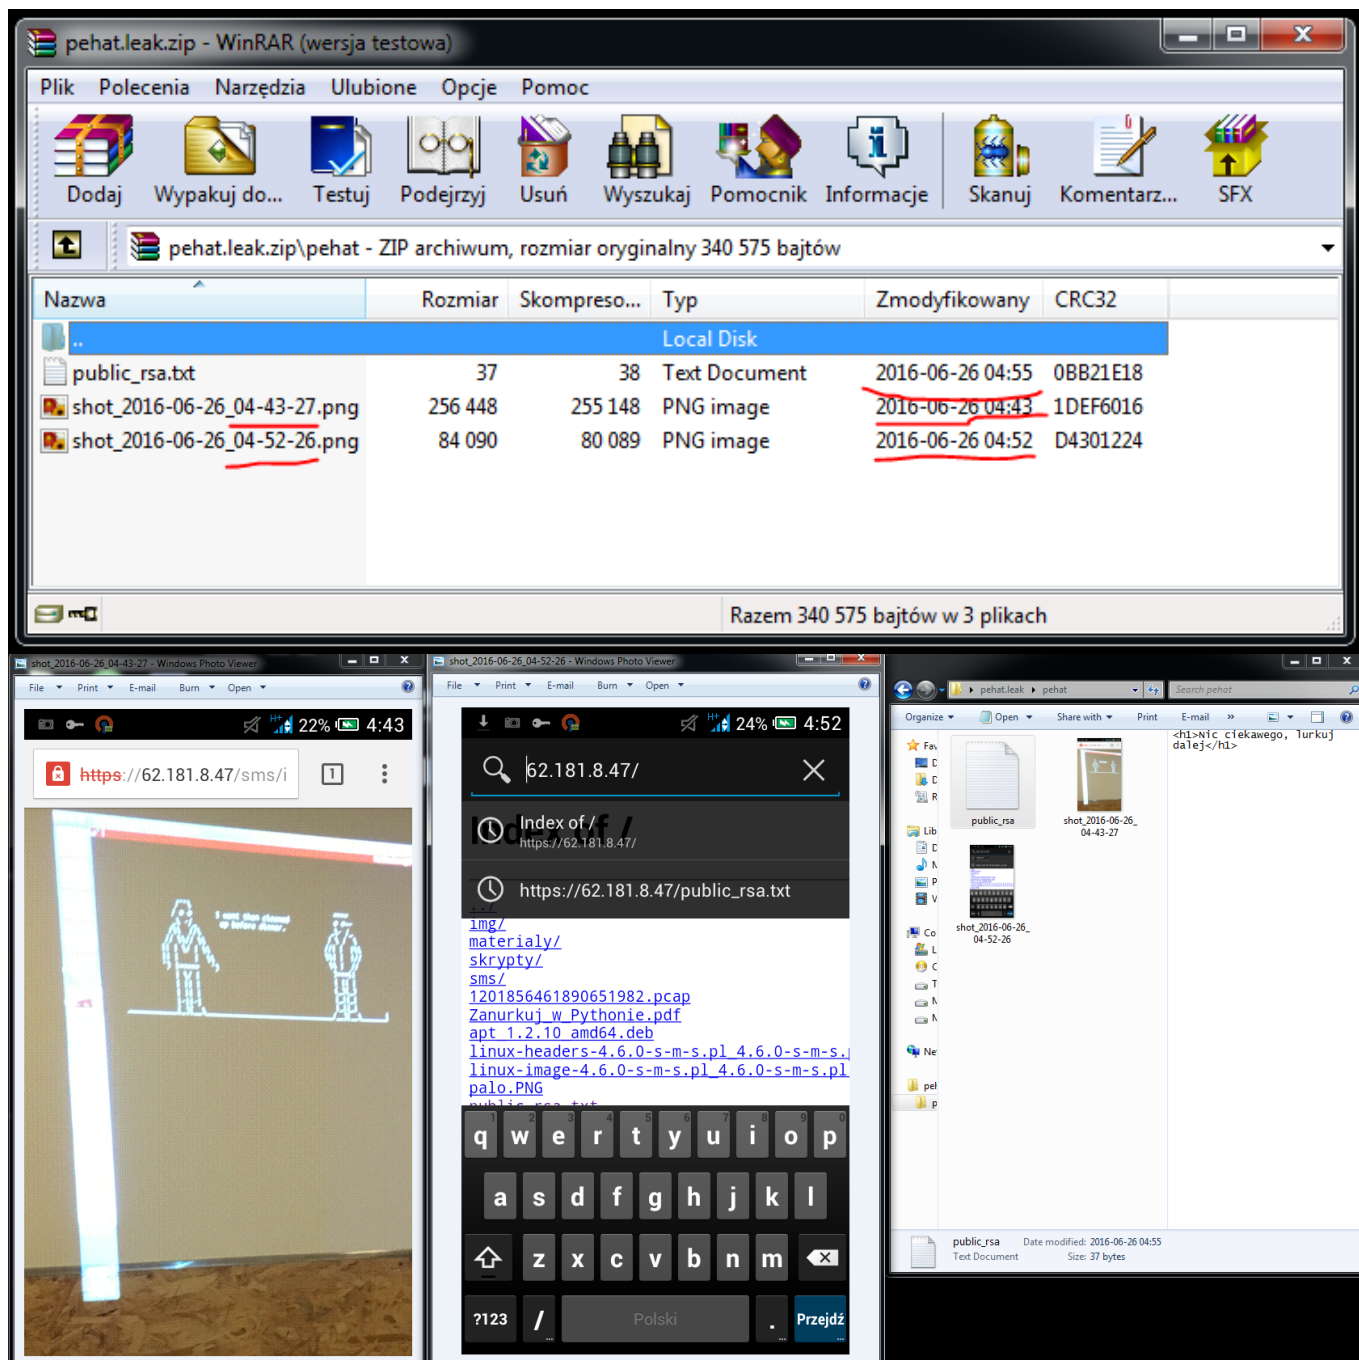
pehat.leak.zip - WinRAR (wersja testowa)

Plik Polecenia Narzędzia Ulubione Opcje Pomoc

Dodaj Wypakuj do... Testuj Podejrzyj Usuń Wyszukaj Pomocnik Informacje Skanuj Komentarz... SFX

pehat.leak.zip\pehat - ZIP archiwum, rozmiar oryginalny 340 575 bajtów

| Nazwa | Rozmiar | Skompreso... | Typ | Zmodyfikowany | CRC32 |
|---|---|---|---|---|---|
| .. | | | Local Disk | | |
| public_rsa.txt | 37 | 38 | Text Document | 2016-06-26 04:55 | 0BB21E18 |
| shot_2016-06-26_04-43-27.png | 256 448 | 255 148 | PNG image | 2016-06-26 04:43 | 1DEF6016 |
| shot_2016-06-26_04-52-26.png | 84 090 | 80 089 | PNG image | 2016-06-26 04:52 | D4301224 |

Razem 340 575 bajtów w 3 plikach

shot_2016-06-26_04-43-27 - Windows Photo Viewer
File Print E-mail Burn Open
22% 4:43
https://62.181.8.47/sms/i
1
I want them chained up before dinner.

shot_2016-06-26_04-52-26 - Windows Photo Viewer
File Print E-mail Burn Open
24% 4:52
62.181.8.47/
Index of /
https://62.181.8.47/
https://62.181.8.47/public_rsa.txt
img/
materialy/
skrypty/
sms/
1201856461890651982.pcap
Zanurkuj_w_Pythonie.pdf
apt_1.2.10_amd64.deb
linux-headers-4.6.0-s-m-s.pl_4.6.0-s-m-s.
linux-image-4.6.0-s-m-s.pl_4.6.0-s-m-s.pl
palo.PNG
q w e r t y u i o p
a s d f g h j k l
z x c v b n m
?123 / Polski . Przejdź

pehat.leak ▸ pehat
Search pehat
Organize Open Share with Print E-mail
public_rsa
shot_2016-06-26_04-43-27
shot_2016-06-26_04-52-26
<h1>Nic ciekawego, lurkuj dalej</h1>
public_rsa Date modified: 2016-06-26 04:55
Text Document Size: 37 bytes